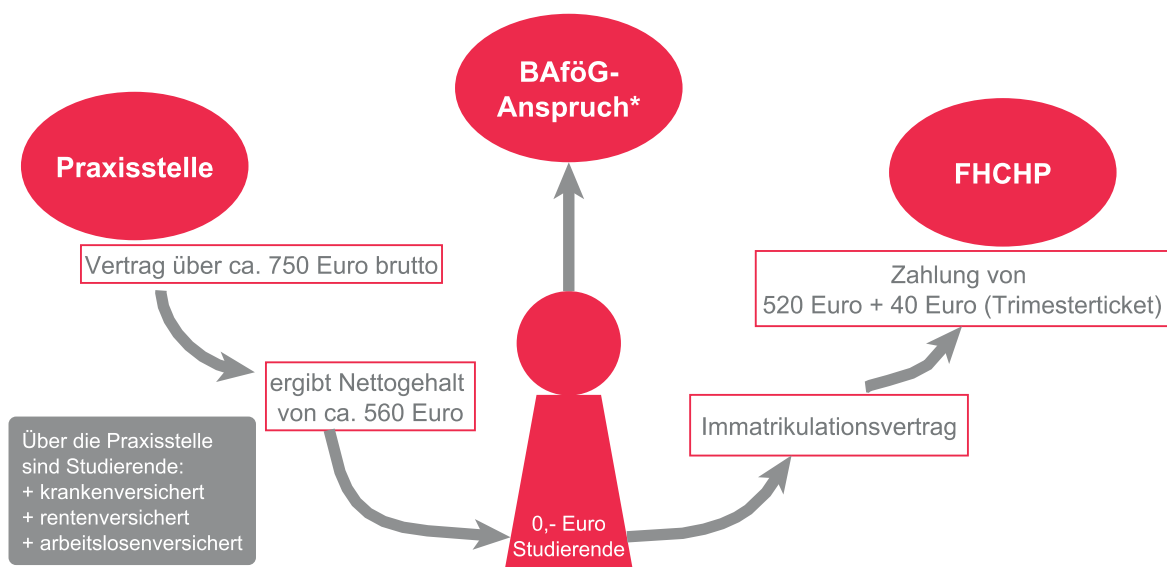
BAföG-Anspruch*

Praxisstelle

FHCHP

Vertrag über ca. 750 Euro brutto

Zahlung von
520 Euro + 40 Euro (Trimesterticket)

ergibt Nettogehalt von ca. 560 Euro

Über die Praxisstelle sind Studierende:
+ krankenversichert
+ rentenversichert
+ arbeitslosenversichert

Immatrikulationsvertrag

0,- Euro
Studierende